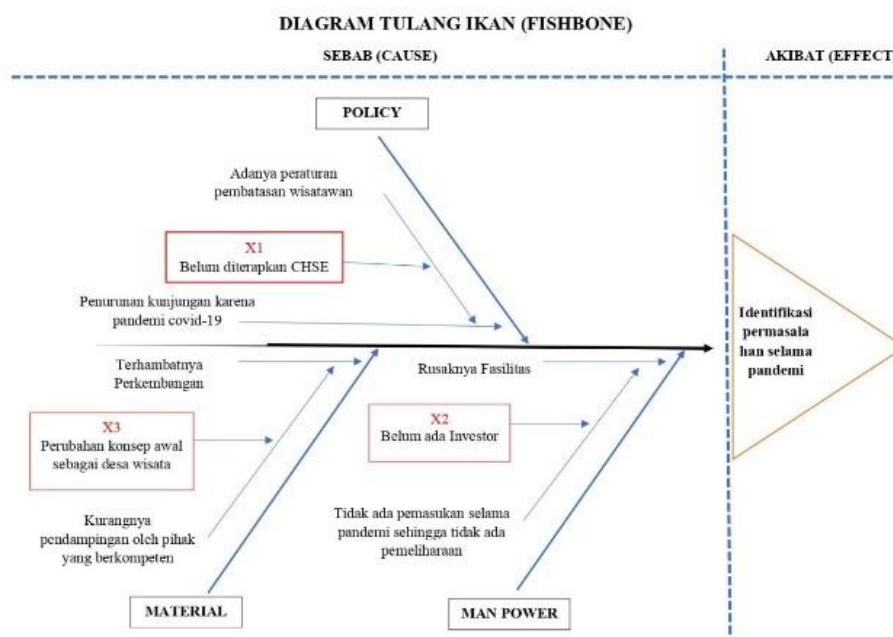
DIAGRAM TULANG IKAN (FISHBONE)

SEBAB (CAUSE)

AKIBAT (EFFECT

POLICY

Adanya peraturan pembatasan wisatawan

X1
Belum diterapkan CHSE

Penurunan kunjungan karena pandemi covid-19

Terhambatnya Perkembangan

Rusaknya Fasilitas

X3
Perubahan konsep awal sebagai desa wisata

X2
Belum ada Investor

Kurangnya pendampingan oleh pihak yang berkompeten

Tidak ada pemasukan selama pandemi sehingga tidak ada pemeliharaan

MATERIAL

MAN POWER

Identifikasi permasala han selama pandemi